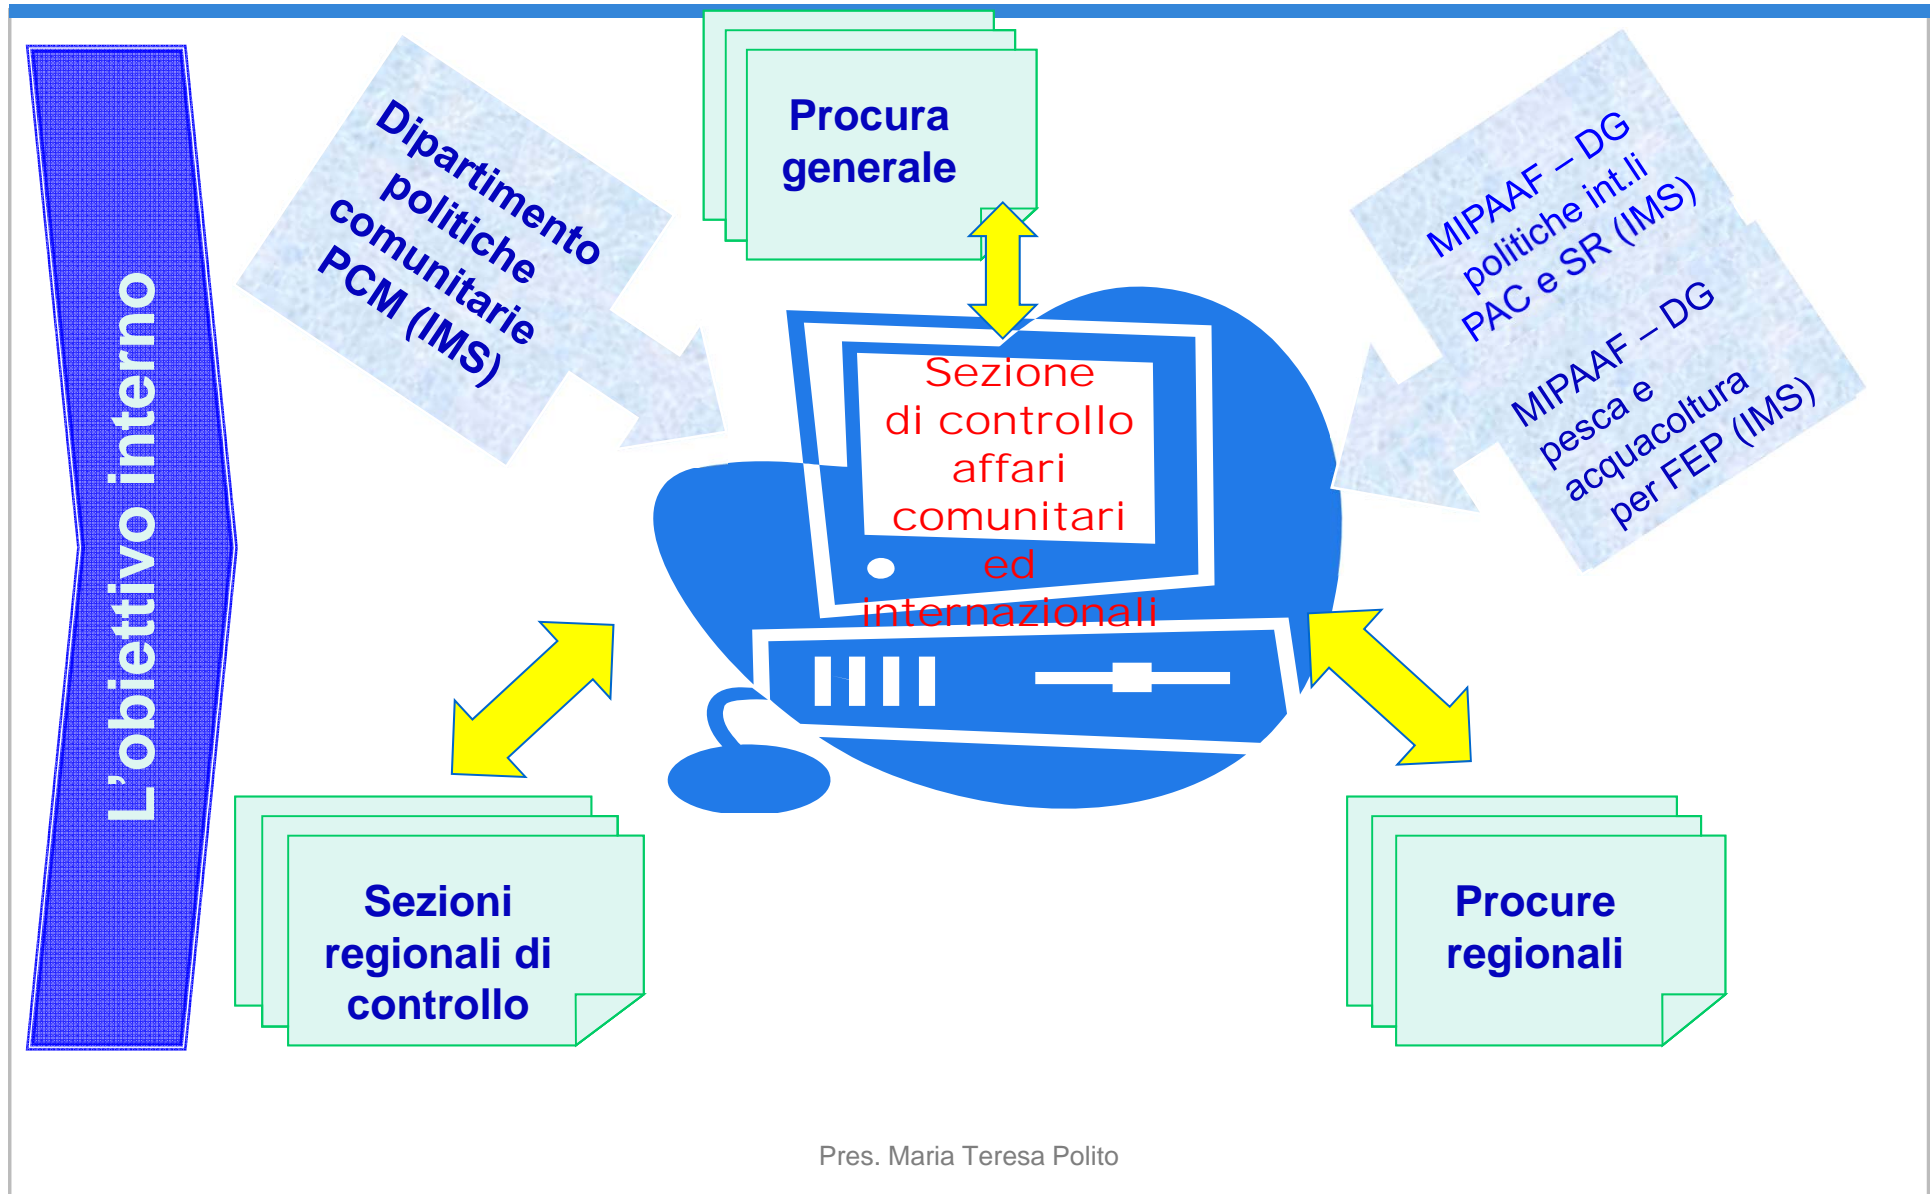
L'obiettivo interno

Dipartimento politiche comunitarie PCM (IMS)

Procura generale

MIPAAF – DG politiche int.li PAC e SR (IMS)

MIPAAF – DG pesca e acquacoltura per FEP (IMS)

Sezione di controllo affari comunitari ed internazionali

Sezioni regionali di controllo

Procure regionali

Pres. Maria Teresa Polito